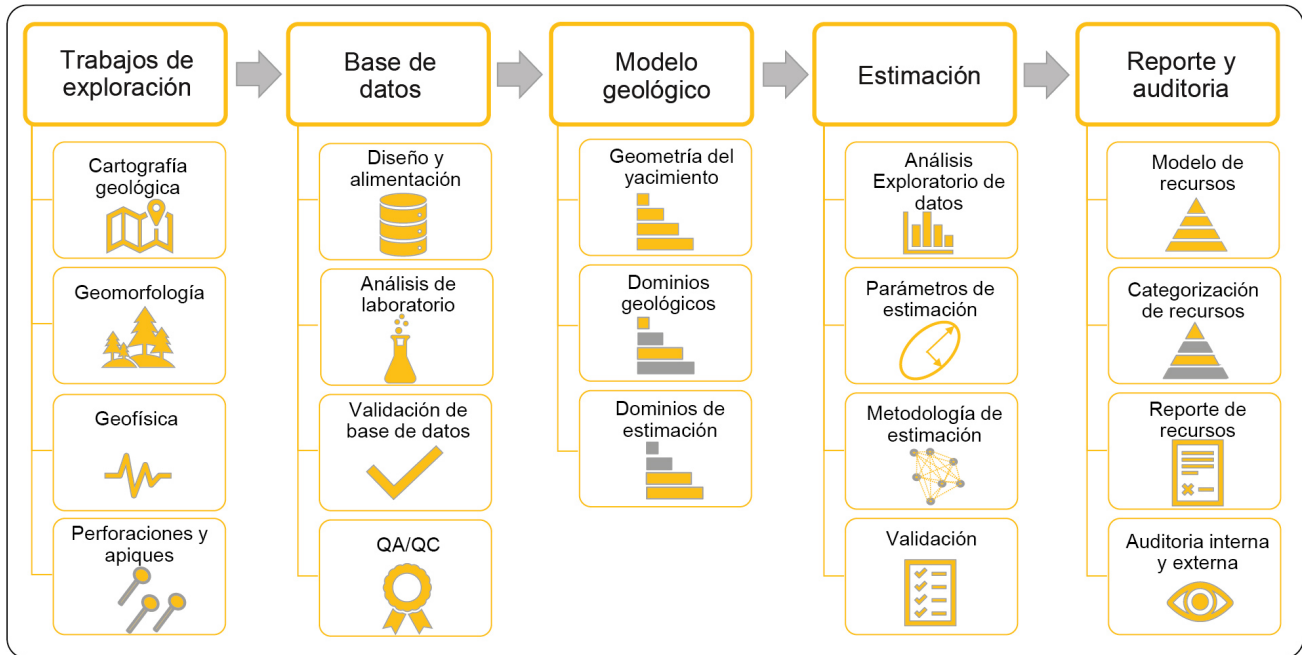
Trabajos de exploración

Cartografía geológica

Geomorfología

Geofísica

Perforaciones y apiques

Base de datos

Diseño y alimentación

Análisis de laboratorio

Validación de base de datos

QA/QC

Modelo geológico

Geometría del yacimiento

Dominios geológicos

Dominios de estimación

Estimación

Análisis Exploratorio de datos

Parámetros de estimación

Metodología de estimación

Validación

Reporte y auditoria

Modelo de recursos

Categorización de recursos

Reporte de recursos

Auditoria interna y externa